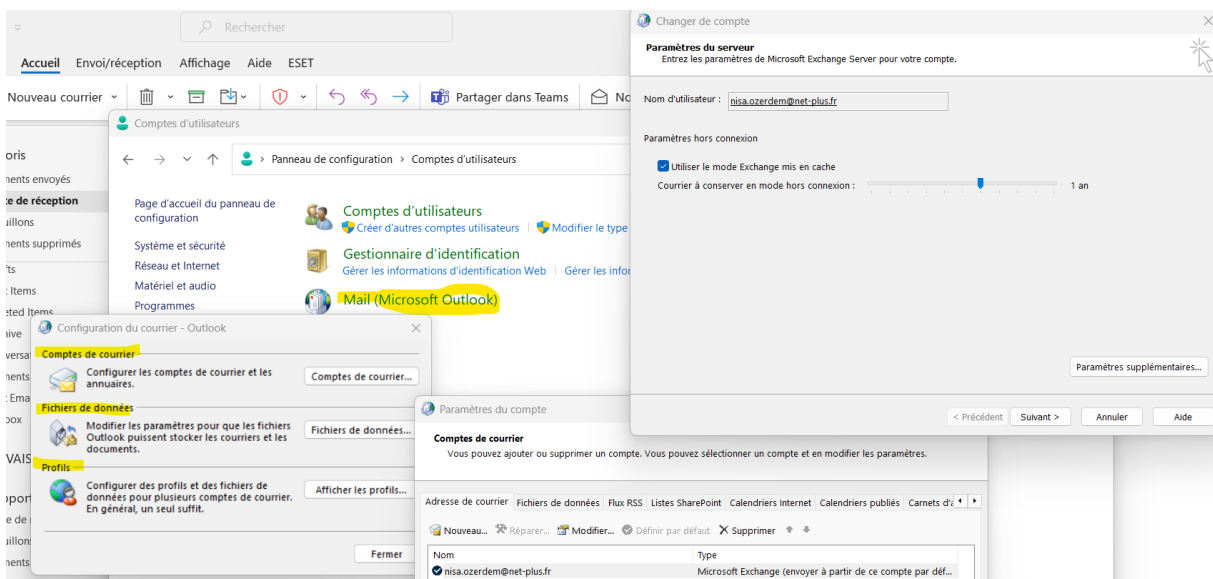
Rechercher

Accueil Envoi/réception Affichage Aide ESET

Nouveau courrier

Partager dans Teams

No

oris
nents envoyés
e de réception
uillons
nents supprimés
ts
: Items
eted Items
hive
versat
nents
: Emai
box
VAIS
port
e de
uillons
nents

Comptes d'utilisateurs

Panneau de configuration › Comptes d'utilisateurs

Page d'accueil du panneau de configuration

Système et sécurité
Réseau et Internet
Matériel et audio
Programmes

Comptes d'utilisateurs
Créer d'autres comptes utilisateurs
Modifier le type

Gestionnaire d'identification
Gérer les informations d'identification Web
Gérer les infor

Mail (Microsoft Outlook)

Configuration du courrier - Outlook

Comptes de courrier
Configurer les comptes de courrier et les annuaires.
Comptes de courrier...

Fichiers de données
Modifier les paramètres pour que les fichiers Outlook puissent stocker les courriers et les documents.
Fichiers de données...

Profils
Configurer des profils et des fichiers de données pour plusieurs comptes de courrier. En général, un seul suffit.
Afficher les profils...

Fermer

Changer de compte

Paramètres du serveur
Entrez les paramètres de Microsoft Exchange Server pour votre compte.

Nom d'utilisateur : nisa.ozerdem@net-plus.fr

Paramètres hors connexion

Utiliser le mode Exchange mis en cache

Courrier à conserver en mode hors connexion : 1 an

Paramètres supplémentaires...

< Précédent Suivant > Annuler Aide

Paramètres du compte

Comptes de courrier
Vous pouvez ajouter ou supprimer un compte. Vous pouvez sélectionner un compte et en modifier les paramètres.

Adresse de courrier | Fichiers de données | Flux RSS | Listes SharePoint | Calendriers Internet | Calendriers publiés | Carnets d'a

Nouveau... Réparer... Modifier... Définir par défaut Supprimer

| Nom | Type |
|---|---|
| nisa.ozerdem@net-plus.fr | Microsoft Exchange (envoyer à partir de ce compte par déf... |